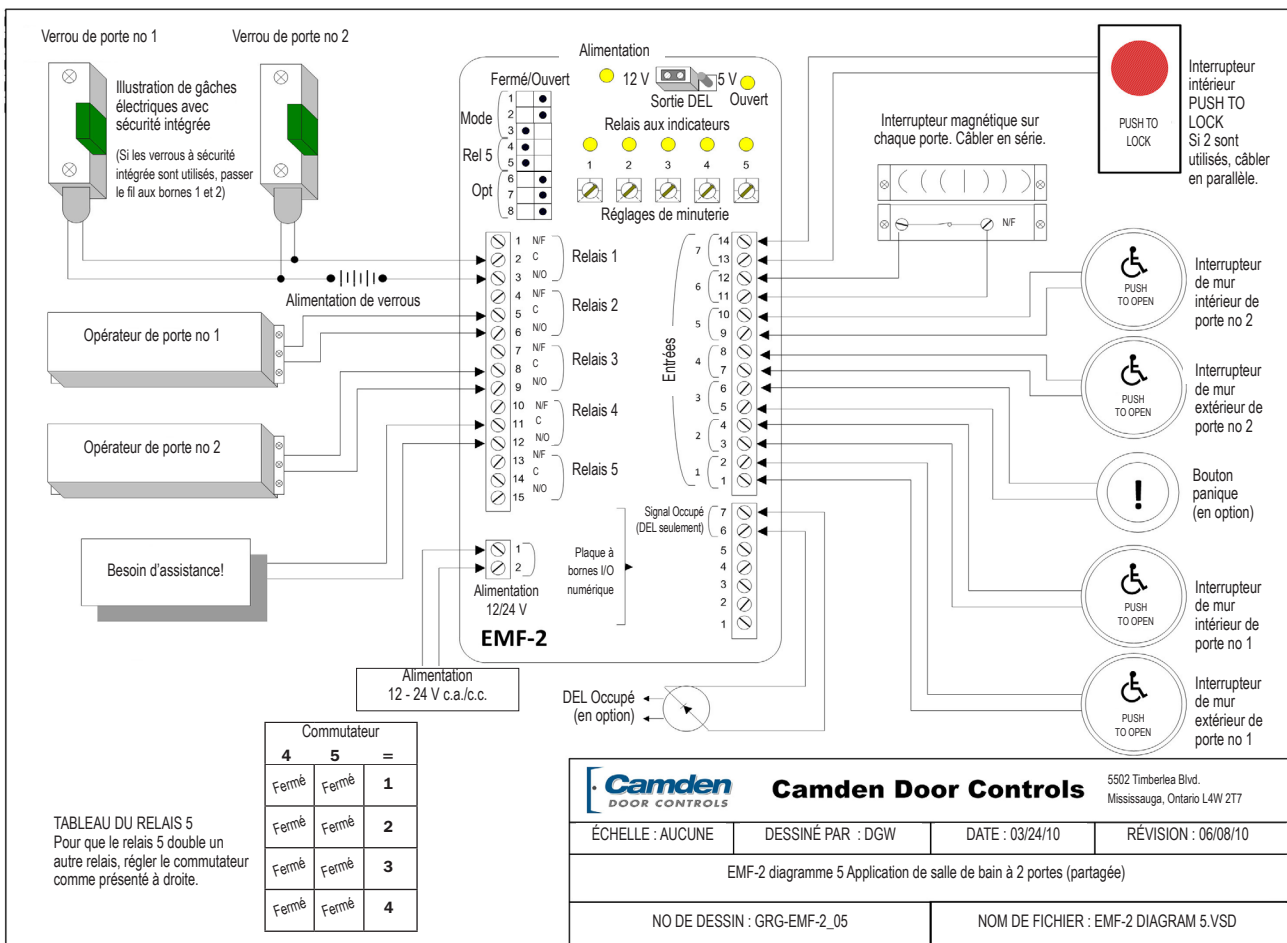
Verrou de porte no 1

Verrou de porte no 2

Illustration de gâches électriques avec sécurité intégrée

(Si les verrous à sécurité intégrée sont utilisés, passer le fil aux bornes 1 et 2)

Alimentation de verrous

Opérateur de porte no 1

Opérateur de porte no 2

Besoin d'assistance!

Alimentation

12 V 5 V

Sortie DEL Ouvert

Fermé/Ouvert

Mode 1 2 3

Rel 5 4 5

Opt 6 7 8

Relais aux indicateurs

1 2 3 4 5

Réglages de minuterie

1 N/F 2 C 3 N/O Relais 1

4 N/F 5 C 6 N/O Relais 2

7 N/F 8 C 9 N/O Relais 3

10 N/F 11 C 12 N/O Relais 4

13 N/F 14 C 15 N/O Relais 5

1 2 Alimentation 12/24 V

EMF-2

Plaque à bornes I/O numérique

Entrées

7 14 13

6 12 11

5 10 9

4 8 7

3 6 5

2 4 3

1 2 1

Signal Occupé (DEL seulement) 7 6 5 4 3 2 1

Alimentation 12 - 24 V c.a./c.c.

DEL Occupé (en option)

Interrupteur magnétique sur chaque porte. Câbler en série.

N/F

PUSH TO LOCK

Interrupteur intérieur PUSH TO LOCK Si 2 sont utilisés, câbler en parallèle.

PUSH TO OPEN

Interrupteur de mur intérieur de porte no 2

PUSH TO OPEN

Interrupteur de mur extérieur de porte no 2

Bouton panique (en option)

PUSH TO OPEN

Interrupteur de mur intérieur de porte no 1

PUSH TO OPEN

Interrupteur de mur extérieur de porte no 1

| Commutateur | | |
|---|---|---|
| 4 | 5 | = |
| Fermé | Fermé | 1 |
| Fermé | Fermé | 2 |
| Fermé | Fermé | 3 |
| Fermé | Fermé | 4 |

TABLEAU DU RELAIS 5
Pour que le relais 5 double un autre relais, régler le commutateur comme présenté à droite.

Camden DOOR CONTROLS

Camden Door Controls

5502 Timberlea Blvd. Mississauga, Ontario L4W 2T7

| ÉCHELLE : AUCUNE | DESSINÉ PAR : DGW | DATE : 03/24/10 | RÉVISION : 06/08/10 |
|---|---|---|---|

EMF-2 diagramme 5 Application de salle de bain à 2 portes (partagée)

NO DE DESSIN : GRG-EMF-2_05

NOM DE FICHIER : EMF-2 DIAGRAM 5.VSD